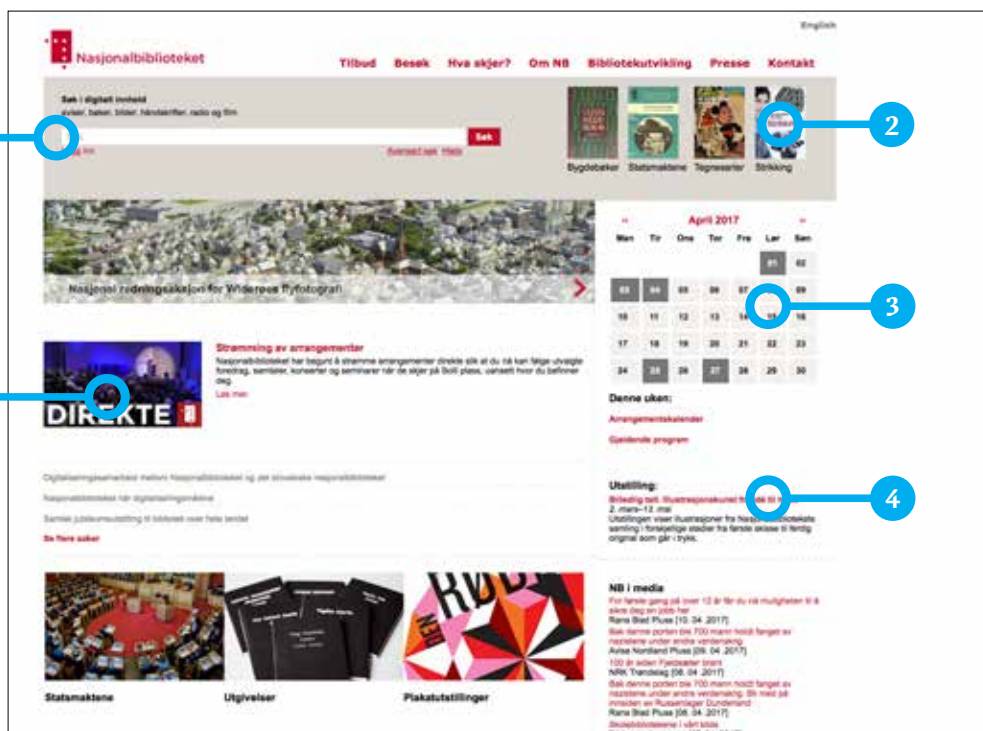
English

Nasjonalbiblioteket

Tilbud Besøk Hva skjer? Om NB Bibliotekutvikling Presse Kontakt

Søk i digitalt innhold
Artikler, bøker, bilder, håndskrifter, radio og film

Søk

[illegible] Avansert søk Hjelp

Bygdebøker Statsmaktene Tegneserier Strikking

2

Nasjonal redningsaksjon for Widerøes flyfotografi

April 2017

| Man | Tir | Ons | Tor | Fre | Lør | Søn |
|---|---|---|---|---|---|---|
| | | | | | 01 | 02 |
| 03 | 04 | 05 | 06 | 07 | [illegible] | 09 |
| 10 | 11 | 12 | 13 | 14 | 15 | 16 |
| 17 | 18 | 19 | 20 | 21 | 22 | 23 |
| 24 | 25 | 26 | 27 | 28 | 29 | 30 |

3

Strømming av arrangementer
Nasjonalbiblioteket har begynt å strømme arrangementer direkte slik at du nå kan følge utvalgte foredrag, samtaler, konserter og seminarer når de skjer på Solli plass, uansett hvor du befinner deg.
Les mer

DIREKTE

Denne uken:
Arrangementskalender
Gjeldende program

Digitaliseringssamarbeid mellom Nasjonalbiblioteket og det slovakiske nasjonalbiblioteket
Nasjonalbiblioteket når digitaliseringsmålene
Samisk jubileumsutstilling til biblioteket over hele landet
Se flere saker

Utstilling:
Briljant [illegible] illustrasjonskunst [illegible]
2. mars–13. mai
Utstillingen viser illustrasjoner fra Nasjonalbibliotekets samling i forskjellige stadier fra første skisse til ferdig original som går i trykk.

4

Statsmaktene Utgivelser Plakatutstillinger

NB i media
For første gang på over 12 år får du nå muligheten til å sikre deg en jobb her
Rana Blad Pluss [10. 04. 2017]
Bak denne porten ble 700 mann holdt fanget av nazistene under andre verdenskrig
Avisa Nordland Pluss [09. 04. 2017]
100 år siden Fjellsæter brant
NRK Trøndelag [08. 04. 2017]
Bak denne porten ble 700 mann holdt fanget av nazistene under andre verdenskrig. Bli med på innsiden av Russerlager Dunderland
Rana Blad Pluss [08. 04. 2017]
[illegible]